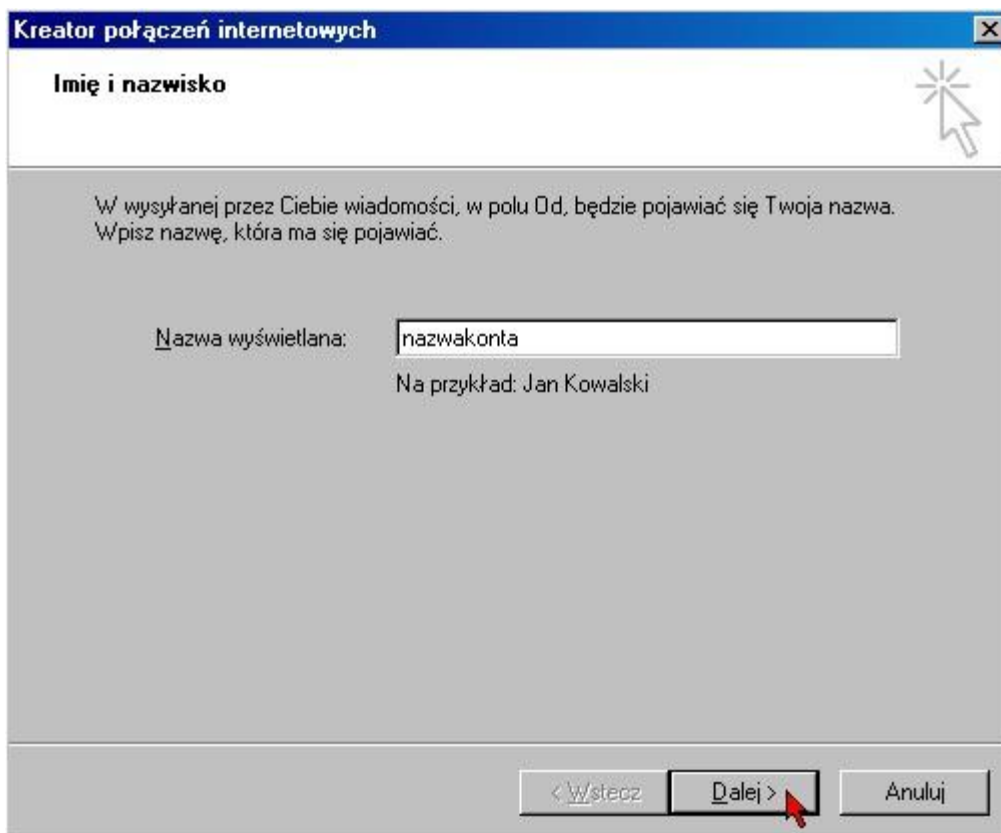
Kreator połączeń internetowych

Imię i nazwisko

W wysyłanej przez Ciebie wiadomości, w polu Od, będzie pojawiać się Twoja nazwa. Wpisz nazwę, która ma się pojawiać.

Nazwa wyświetlana: nazwakonta

Na przykład: Jan Kowalski

< Wstecz

Dalej >

Anuluj